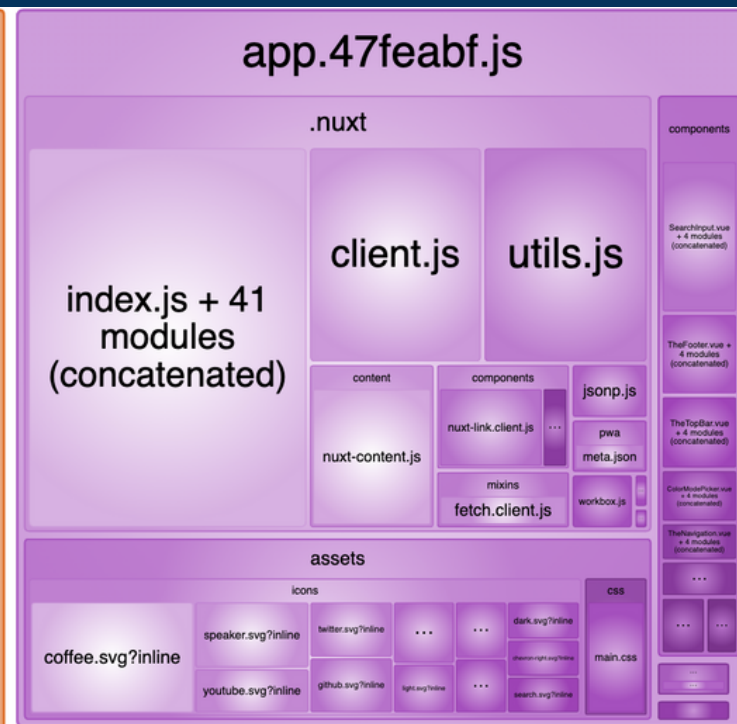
app.47feabf.js

.nuxt

index.js + 41 modules (concatenated)

client.js

utils.js

content

nuxt-content.js

components

nuxt-link.client.js

...

mixins

fetch.client.js

jsonp.js

pwa

meta.json

workbox.js

components

SearchInput.vue + 4 modules (concatenated)

TheFooter.vue + 4 modules (concatenated)

TheTopBar.vue + 4 modules (concatenated)

ColorModePicker.vue + 4 modules (concatenated)

TheNavigation.vue + 4 modules (concatenated)

...

...

...

assets

icons

coffee.svg?inline

speaker.svg?inline

youtube.svg?inline

twitter.svg?inline

github.svg?inline

...

light.svg?inline

...

...

dark.svg?inline

chevron-right.svg?inline

search.svg?inline

css

main.css